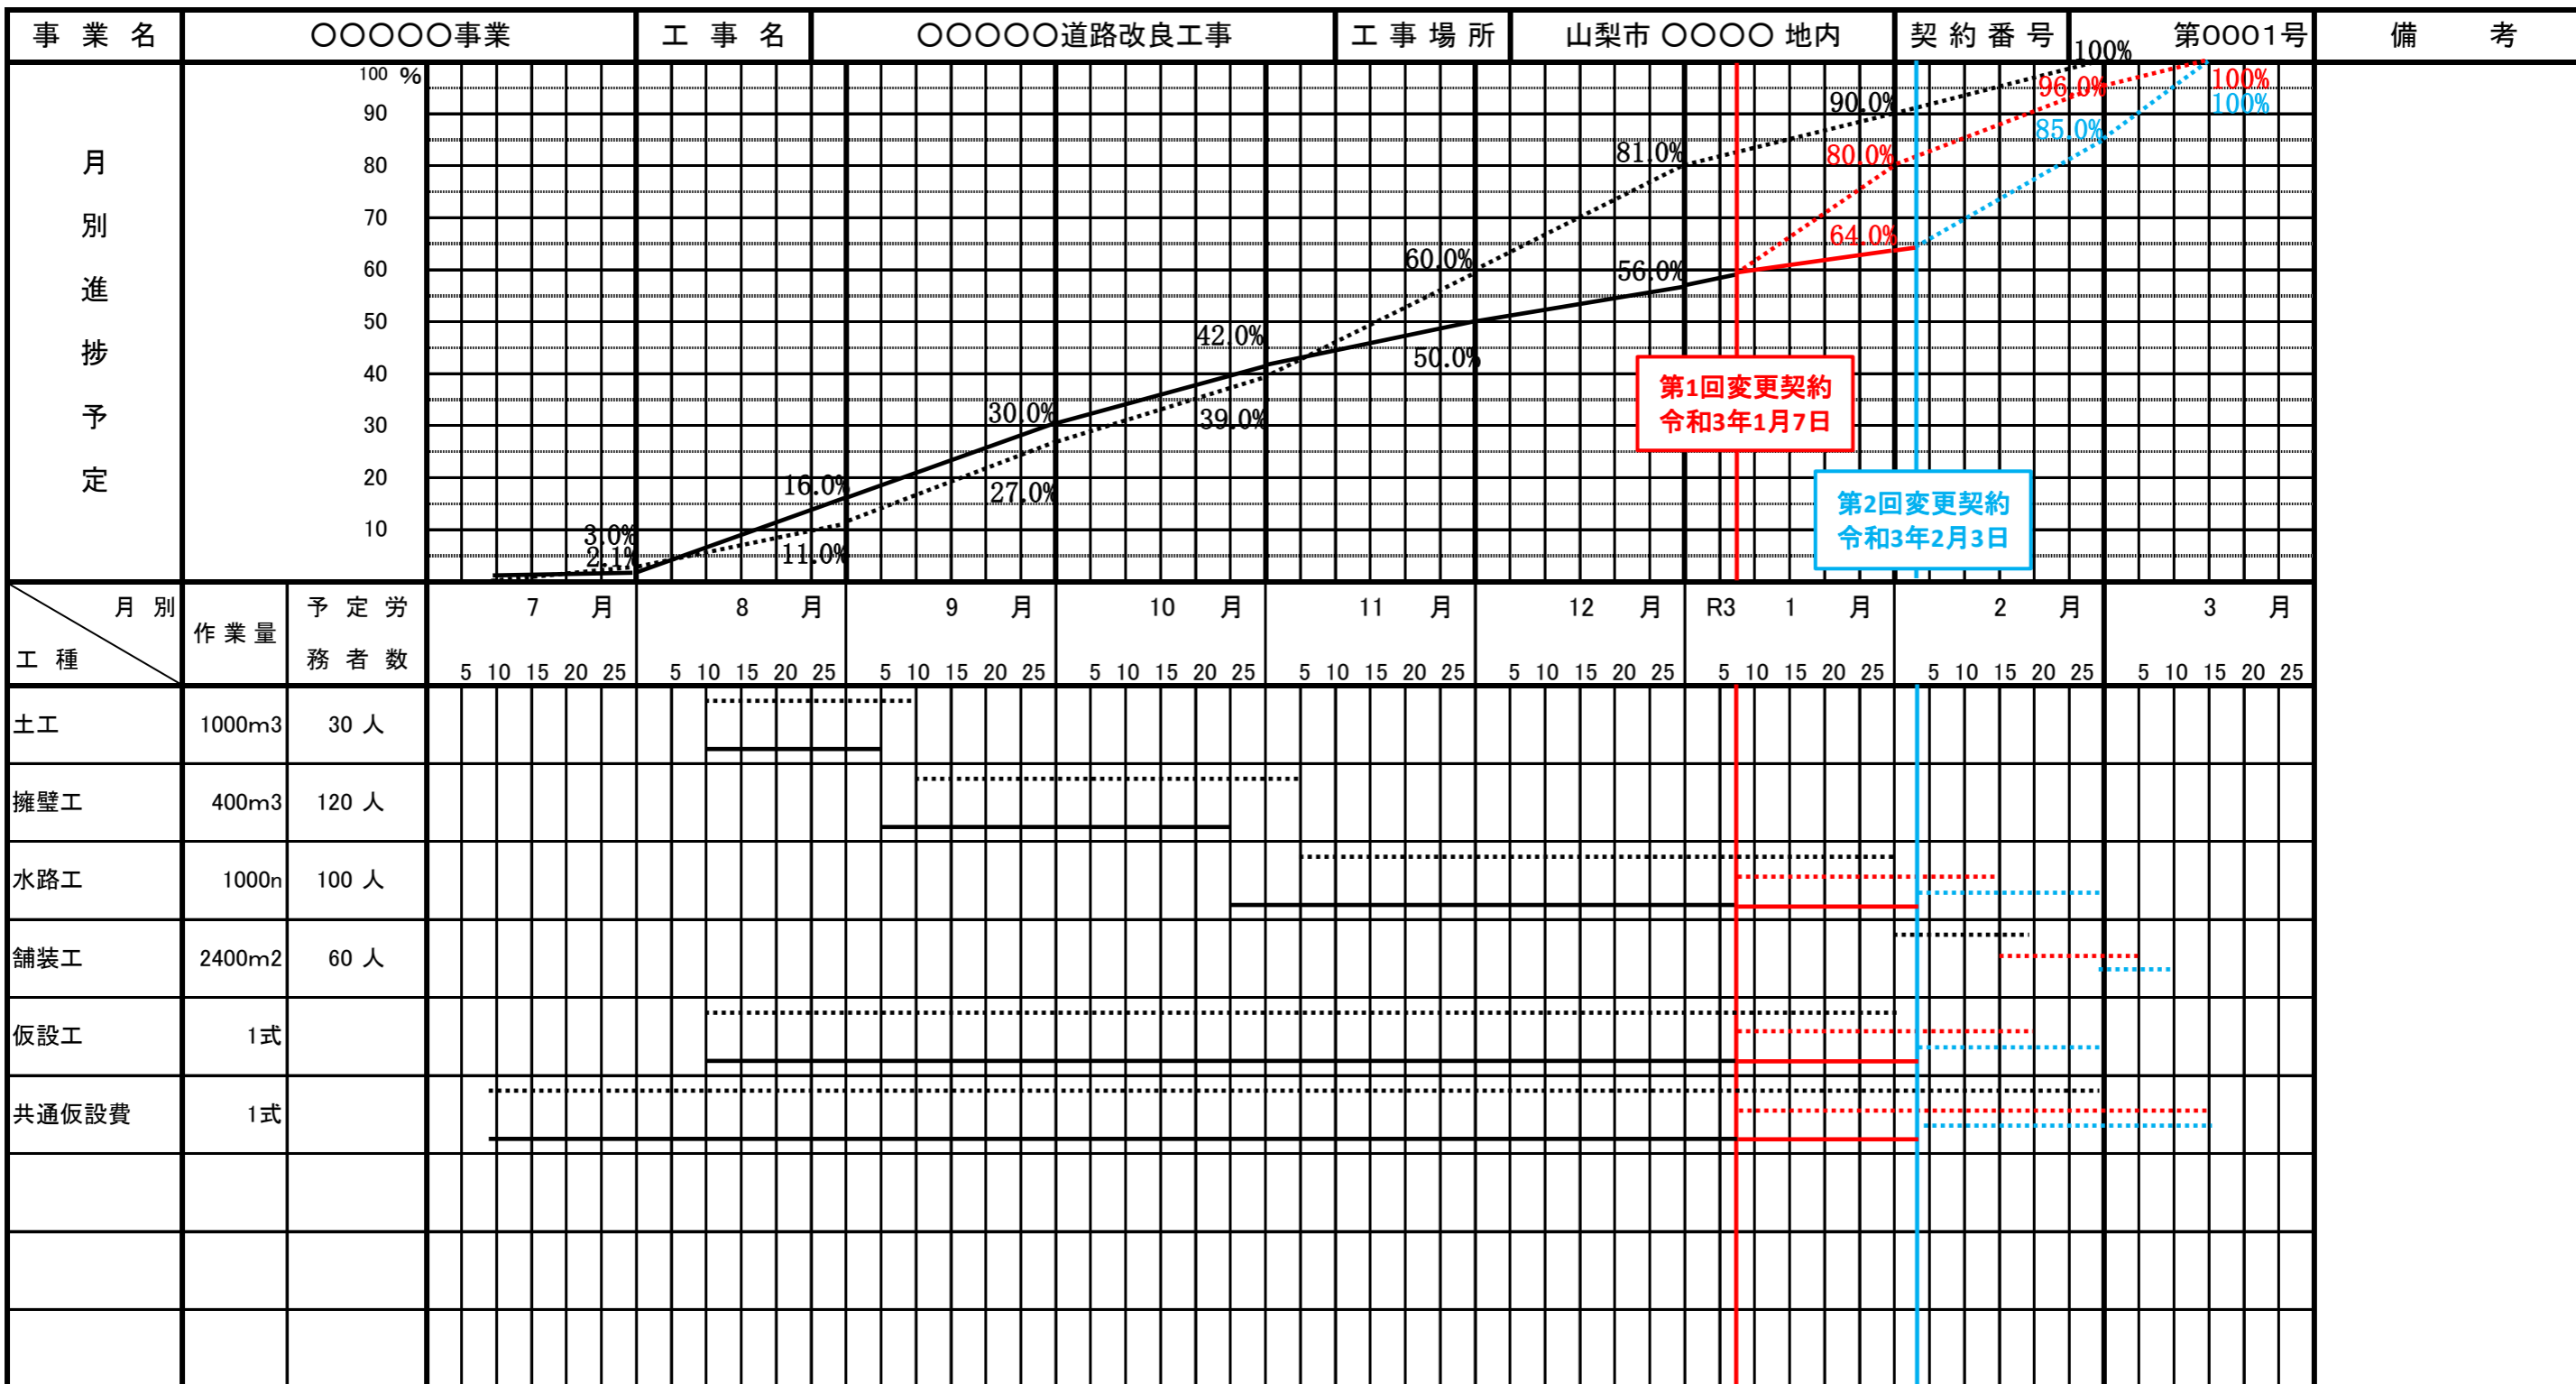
| 事 業 名 | ○○○○○事業 | 工 事 名 | ○○○○○道路改良工事 | 工 事 場 所 | 山梨市 ○○○○ 地内 | 契 約 番 号 | 第0001号 | 備 考 |
|---|---|---|---|---|---|---|---|---|

月別進捗予定

100 %
90
80
70
60
50
40
30
20
10

3.0%
2.1%
16.0%
11.0%
30.0%
27.0%
42.0%
39.0%
60.0%
50.0%
81.0%
56.0%
90.0%
80.0%
64.0%
100%
96.0%
85.0%
100%
100%

第1回変更契約
令和3年1月7日

第2回変更契約
令和3年2月3日

| 工 種 ＼ 月 別 | 作 業 量 | 予 定 労 務 者 数 | 7 月 | 8 月 | 9 月 | 10 月 | 11 月 | 12 月 | R3 1 月 | 2 月 | 3 月 |
|---|---|---|---|---|---|---|---|---|---|---|---|
| | | | 5 10 15 20 25 | 5 10 15 20 25 | 5 10 15 20 25 | 5 10 15 20 25 | 5 10 15 20 25 | 5 10 15 20 25 | 5 10 15 20 25 | 5 10 15 20 25 | 5 10 15 20 25 |
| 土工 | 1000m3 | 30 人 | | | | | | | | | |
| 擁壁工 | 400m3 | 120 人 | | | | | | | | | |
| 水路工 | 1000n | 100 人 | | | | | | | | | |
| 舗装工 | 2400m2 | 60 人 | | | | | | | | | |
| 仮設工 | 1式 | | | | | | | | | | |
| 共通仮設費 | 1式 | | | | | | | | | | |